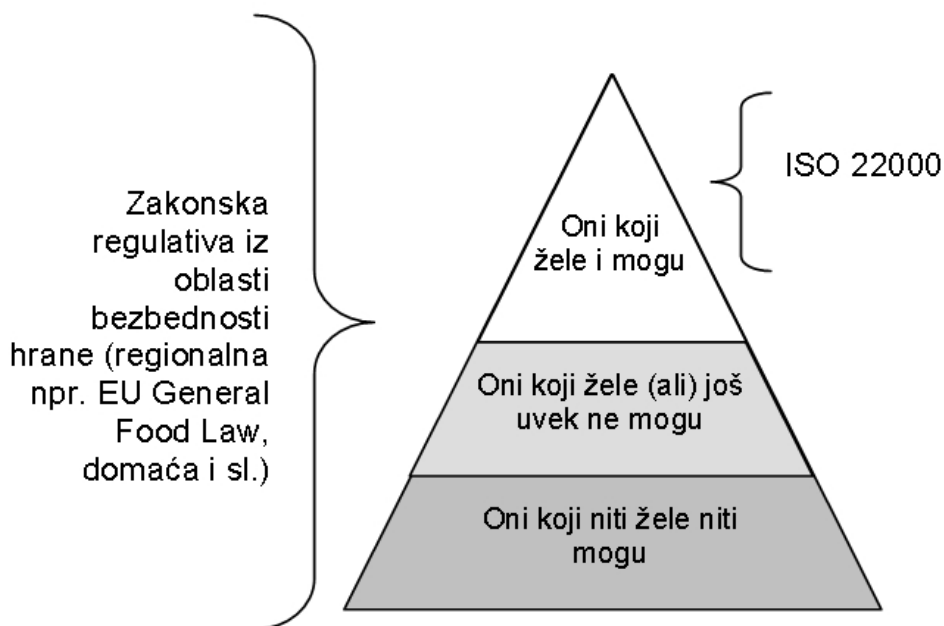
Zakonska regulativa iz oblasti bezbednosti hrane (regionalna npr. EU General Food Law, domaća i sl.)

ISO 22000

Oni koji žele i mogu

Oni koji žele (ali) još uvek ne mogu

Oni koji niti žele niti mogu